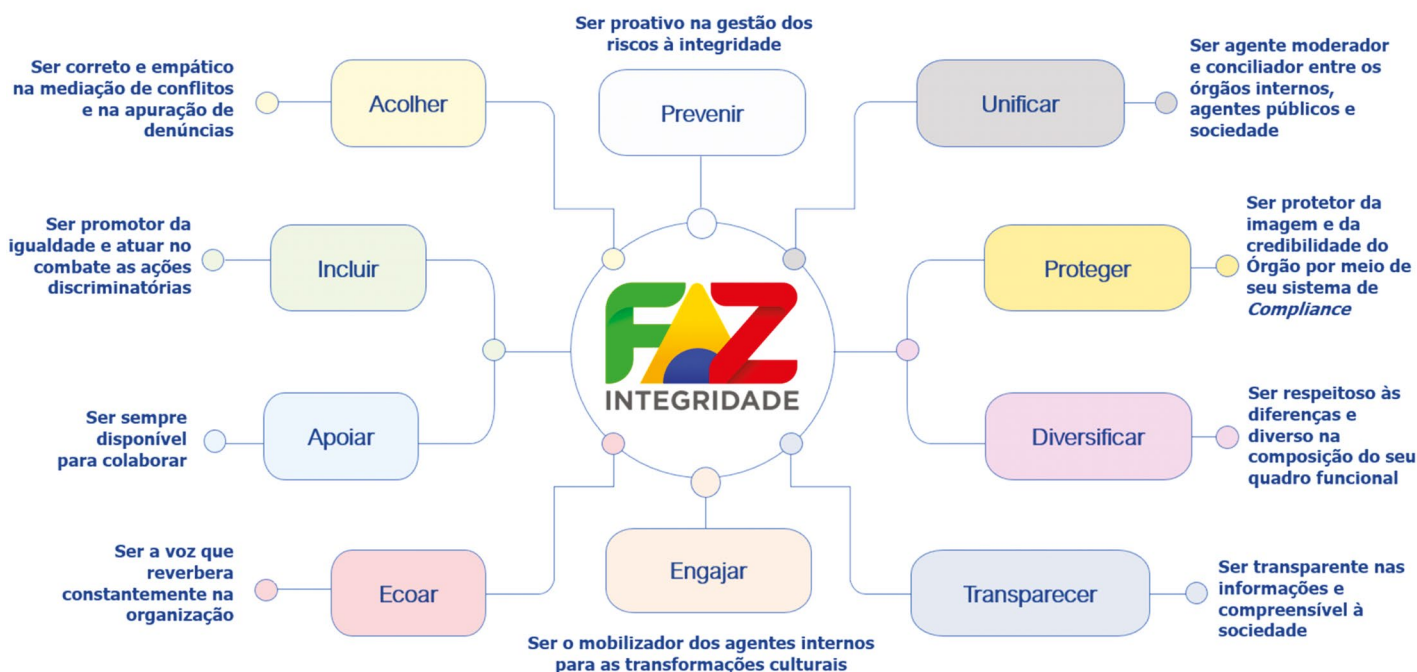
Ser proativo na gestão dos riscos à integridade

Prevenir

Ser correto e empático na mediação de conflitos e na apuração de denúncias

Acolher

Unificar

Ser agente moderador e conciliador entre os órgãos internos, agentes públicos e sociedade

Ser promotor da igualdade e atuar no combate as ações discriminatórias

Incluir

Proteger

Ser protetor da imagem e da credibilidade do Órgão por meio de seu sistema de *Compliance*

FAZ INTEGRIDADE

Ser sempre disponível para colaborar

Apoiar

Diversificar

Ser respeitoso às diferenças e diverso na composição do seu quadro funcional

Ser a voz que reverbera constantemente na organização

Ecoar

Engajar

Transparecer

Ser transparente nas informações e compreensível à sociedade

Ser o mobilizador dos agentes internos para as transformações culturais